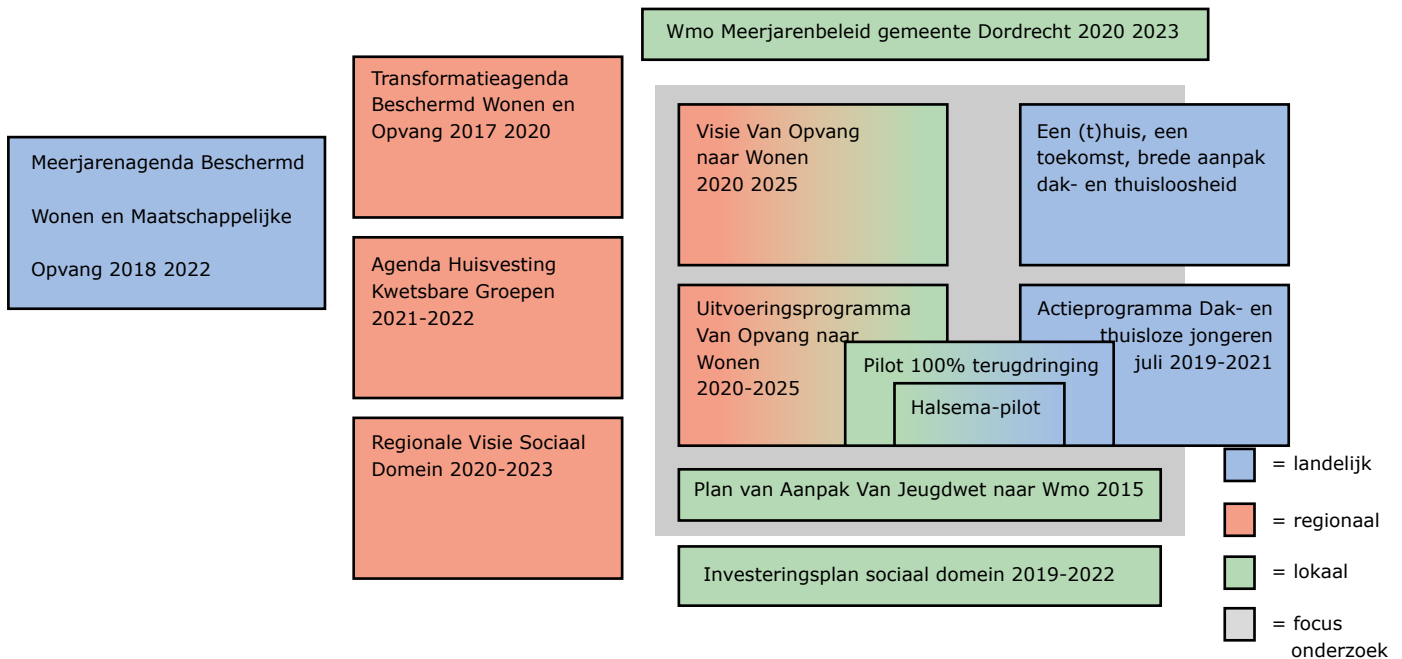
Wmo Meerjarenbeleid gemeente Dordrecht 2020 2023

Meerjarenagenda Beschermd

Wonen en Maatschappelijke

Opvang 2018 2022

Transformatieagenda Beschermd Wonen en Opvang 2017 2020

Agenda Huisvesting Kwetsbare Groepen 2021-2022

Regionale Visie Sociaal Domein 2020-2023

Visie Van Opvang naar Wonen 2020 2025

Een (t)huis, een toekomst, brede aanpak dak- en thuisloosheid

Uitvoeringsprogramma Van Opvang naar Wonen 2020-2025

Actieprogramma Dak- en thuisloze jongeren juli 2019-2021

Pilot 100% terugdringing

Halsema-pilot

Plan van Aanpak Van Jeugdwet naar Wmo 2015

Investeringsplan sociaal domein 2019-2022

= landelijk

= regionaal

= lokaal

= focus onderzoek